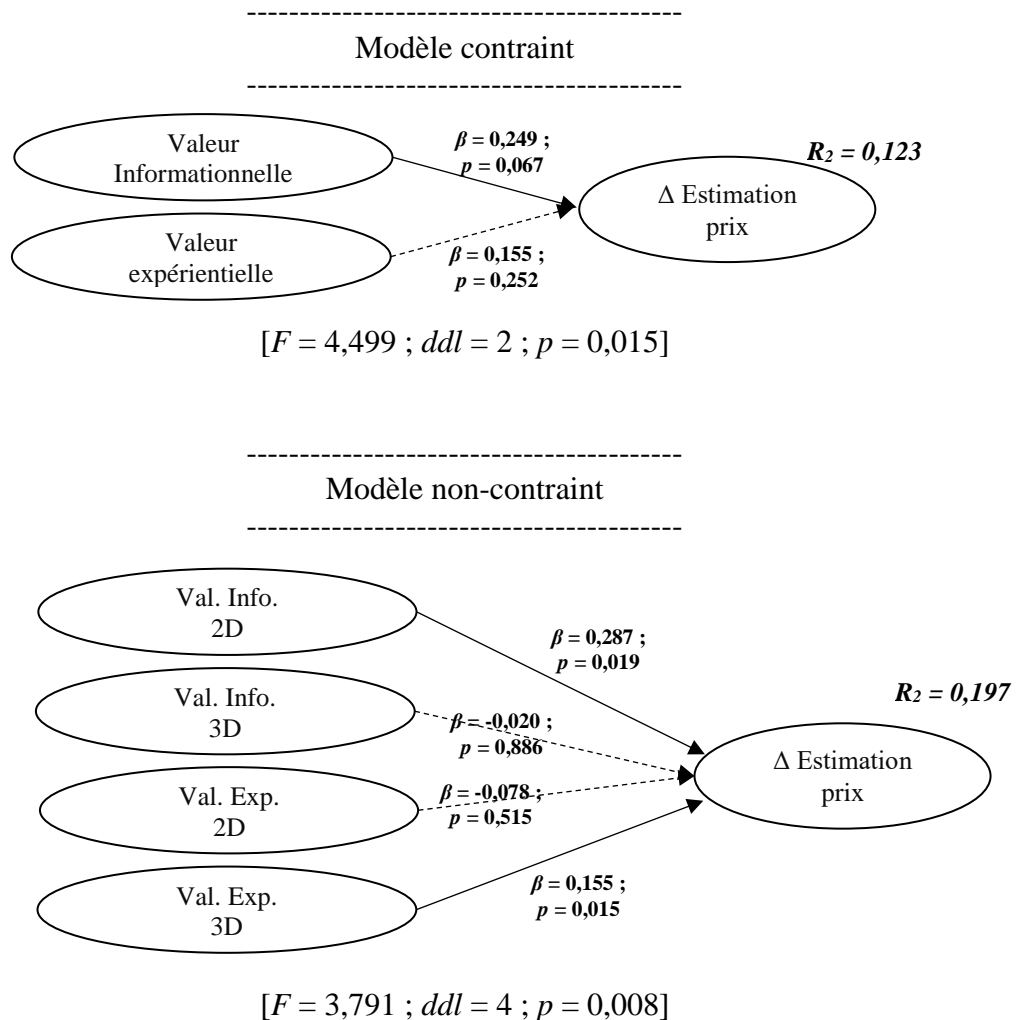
Modèle contraint

Valeur Informationnelle

Valeur expérientielle

$\beta = 0,249$ ; $p = 0,067$

$\beta = 0,155$ ; $p = 0,252$

$R_2 = 0,123$

Δ Estimation prix

[$F = 4,499$ ; $ddl = 2$ ; $p = 0,015$]

Modèle non-contraint

Val. Info. 2D

Val. Info. 3D

Val. Exp. 2D

Val. Exp. 3D

$\beta = 0,287$ ; $p = 0,019$

$\beta = -0,020$ ; $p = 0,886$

$\beta = -0,078$ ; $p = 0,515$

$\beta = 0,155$ ; $p = 0,015$

$R_2 = 0,197$

Δ Estimation prix

[$F = 3,791$ ; $ddl = 4$ ; $p = 0,008$]